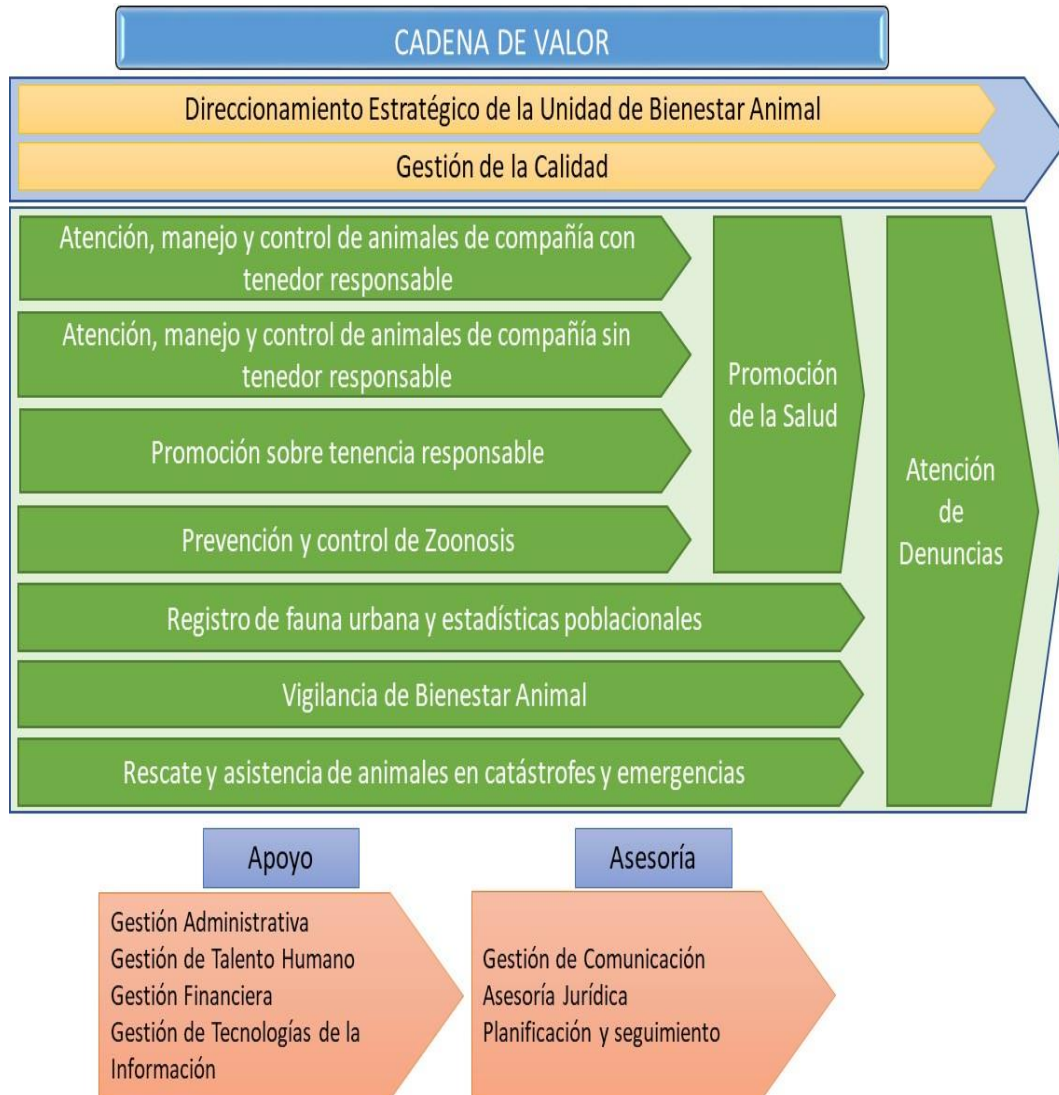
CADENA DE VALOR

Direccionamiento Estratégico de la Unidad de Bienestar Animal

Gestión de la Calidad

Atención, manejo y control de animales de compañía con tenedor responsable

Atención, manejo y control de animales de compañía sin tenedor responsable

Promoción sobre tenencia responsable

Prevención y control de Zoonosis

Promoción de la Salud

Atención de Denuncias

Registro de fauna urbana y estadísticas poblacionales

Vigilancia de Bienestar Animal

Rescate y asistencia de animales en catástrofes y emergencias

Apoyo

Gestión Administrativa
Gestión de Talento Humano
Gestión Financiera
Gestión de Tecnologías de la Información

Asesoría

Gestión de Comunicación
Asesoría Jurídica
Planificación y seguimiento